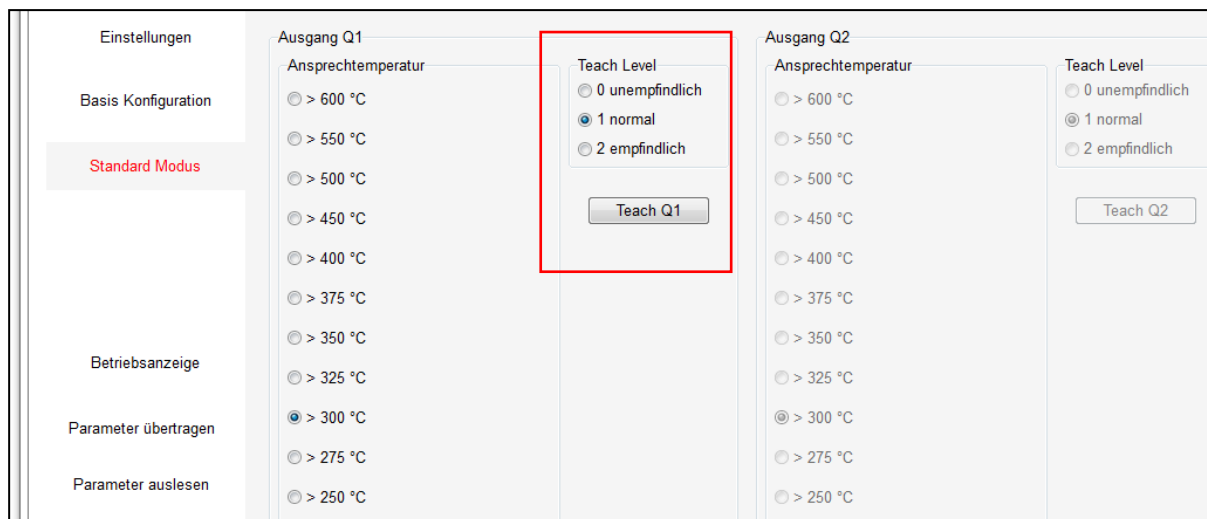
Einstellungen

Basis Konfiguration

Standard Modus

Betriebsanzeige

Parameter übertragen

Parameter auslesen

Ausgang Q1

Ansprechtemperatur

> 600 °C

> 550 °C

> 500 °C

> 450 °C

> 400 °C

> 375 °C

> 350 °C

> 325 °C

> 300 °C

> 275 °C

> 250 °C

Teach Level

0 unempfindlich

1 normal

2 empfindlich

Teach Q1

Ausgang Q2

Ansprechtemperatur

> 600 °C

> 550 °C

> 500 °C

> 450 °C

> 400 °C

> 375 °C

> 350 °C

> 325 °C

> 300 °C

> 275 °C

> 250 °C

Teach Level

0 unempfindlich

1 normal

2 empfindlich

Teach Q2